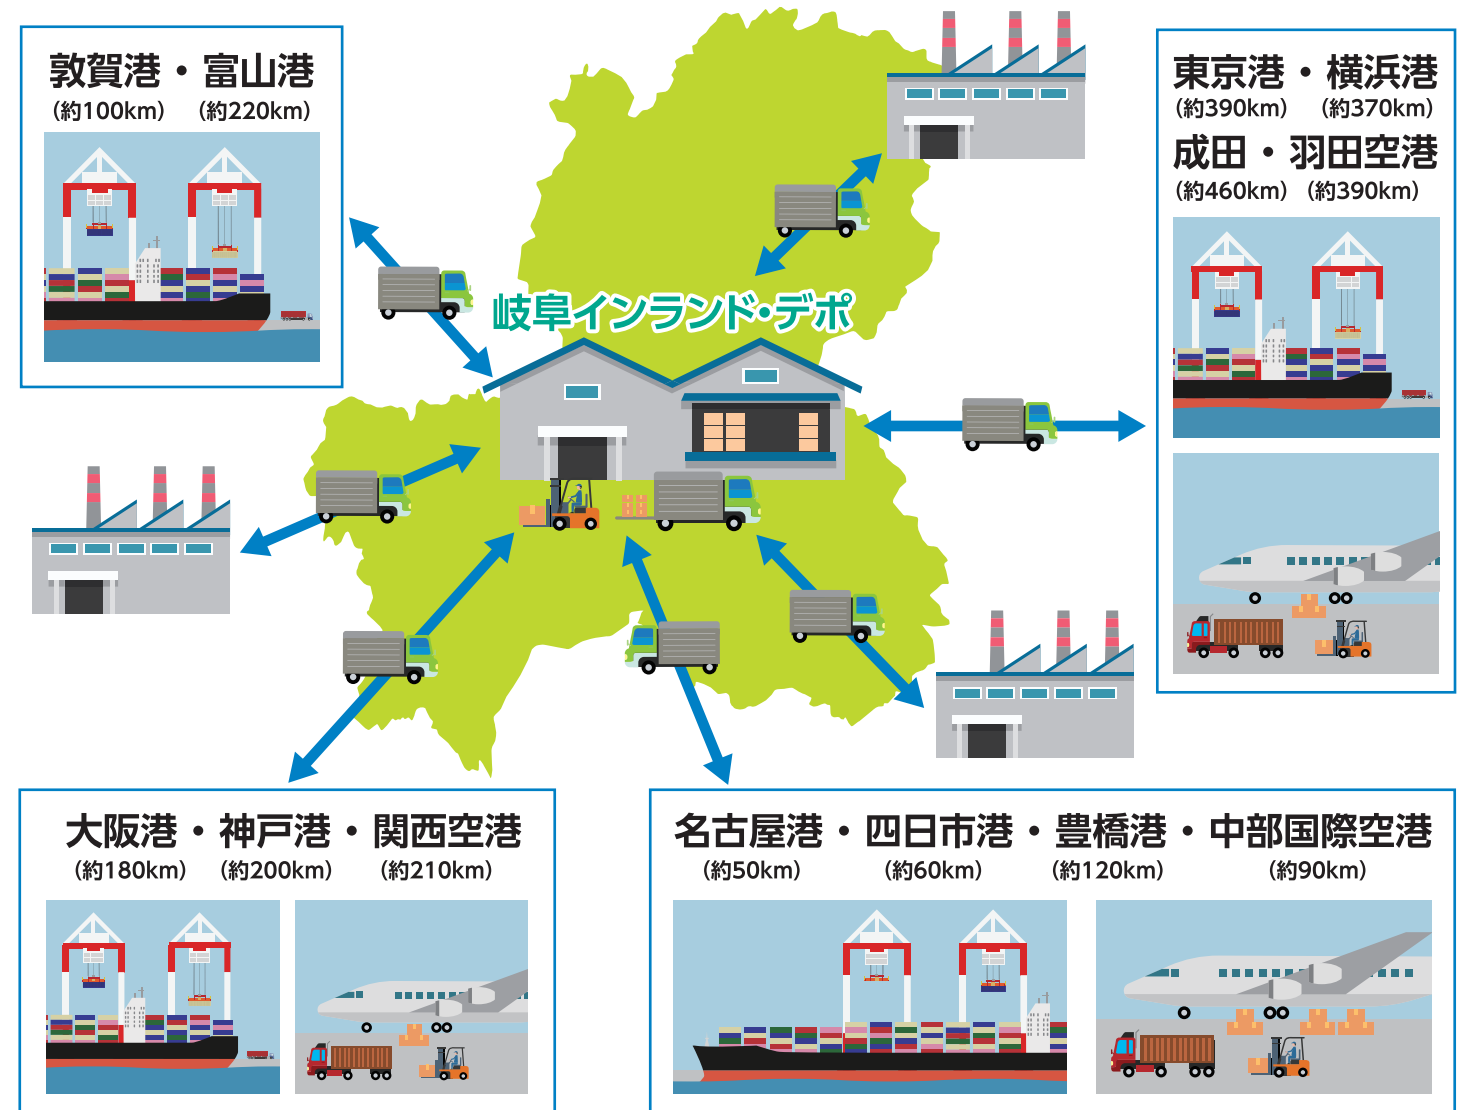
敦賀港・富山港
(約100km) (約220km)

東京港・横浜港
(約390km) (約370km)
成田・羽田空港
(約460km) (約390km)

岐阜インランド・デポ

大阪港・神戸港・関西空港
(約180km) (約200km) (約210km)

名古屋港・四日市港・豊橋港・中部国際空港
(約50km) (約60km) (約120km) (約90km)